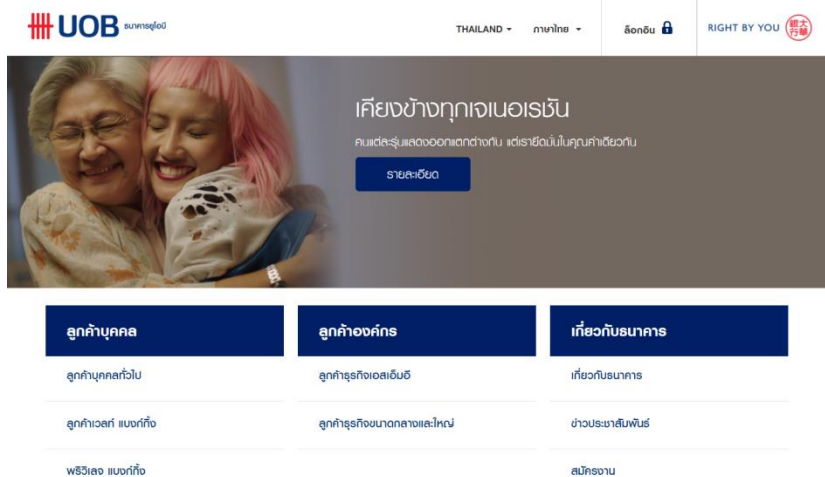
UOB ธนาคารยูโอบี

THAILAND ▾ ภาษาไทย ▾ ล็อกอิน RIGHT BY YOU 大華銀行

เคียงข้างทุกเจเนอเรชัน

คนแต่ละรุ่นแสดงออกแตกต่างกัน แต่เรายึดมั่นในคุณค่าเดียวกัน

รายละเอียด

ลูกค้าบุคคล

ลูกค้าบุคคลทั่วไป

ลูกค้าเวลท์ แบงก์กิ้ง

พรีวิเลจ แบงก์กิ้ง

ลูกค้าองค์กร

ลูกค้าธุรกิจเอสเอ็มอี

ลูกค้าธุรกิจขนาดกลางและใหญ่

เกี่ยวกับธนาคาร

เกี่ยวกับธนาคาร

ข่าวประชาสัมพันธ์

สมัครงาน